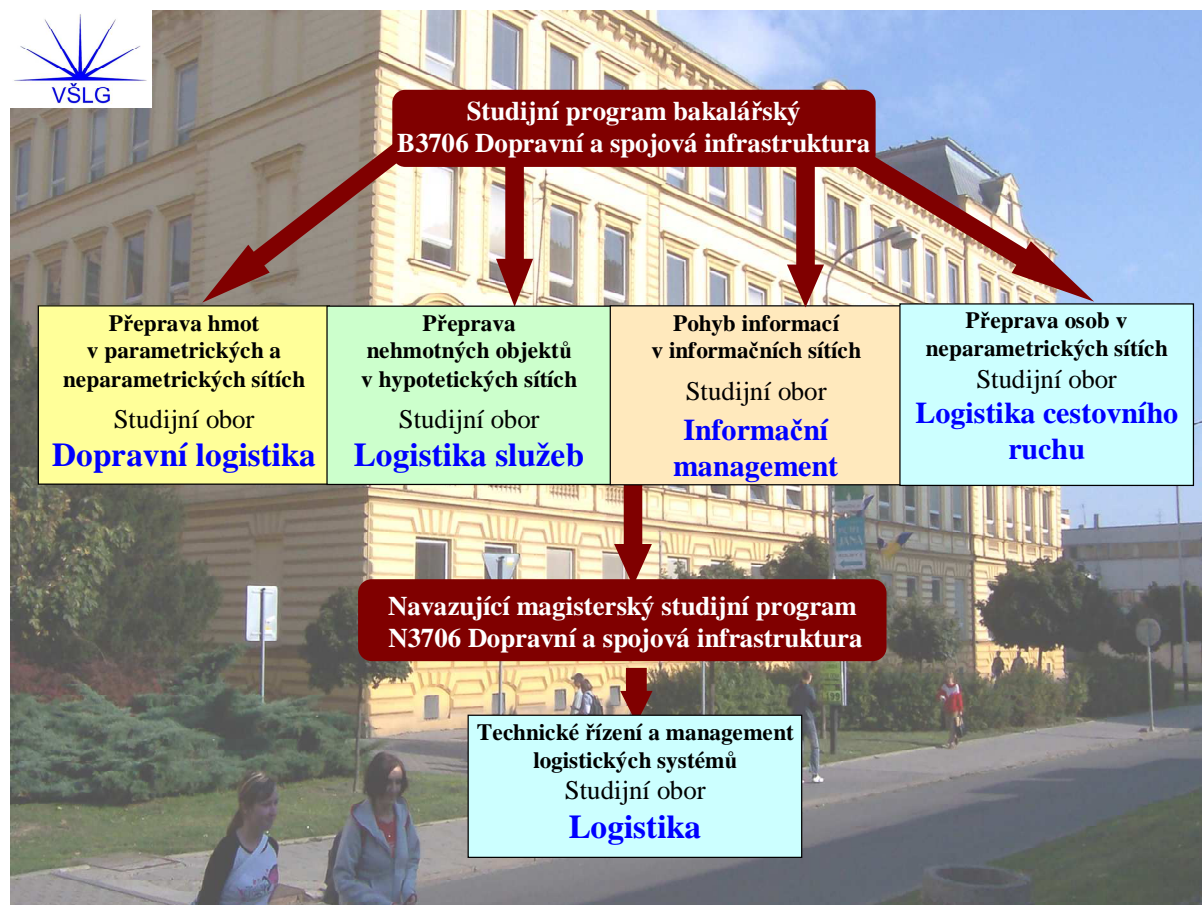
VŠLG

Studijní program bakalářský
B3706 Dopravní a spojová infrastruktura

Přeprava hmot v parametrických a neparametrických sítích
Studijní obor
Dopravní logistika

Přeprava nehmotných objektů v hypotetických sítích
Studijní obor
Logistika služeb

Pohyb informací v informačních sítích
Studijní obor
Informační management

Přeprava osob v neparametrických sítích
Studijní obor
Logistika cestovního ruchu

Navazující magisterský studijní program
N3706 Dopravní a spojová infrastruktura

Technické řízení a management logistických systémů
Studijní obor
Logistika